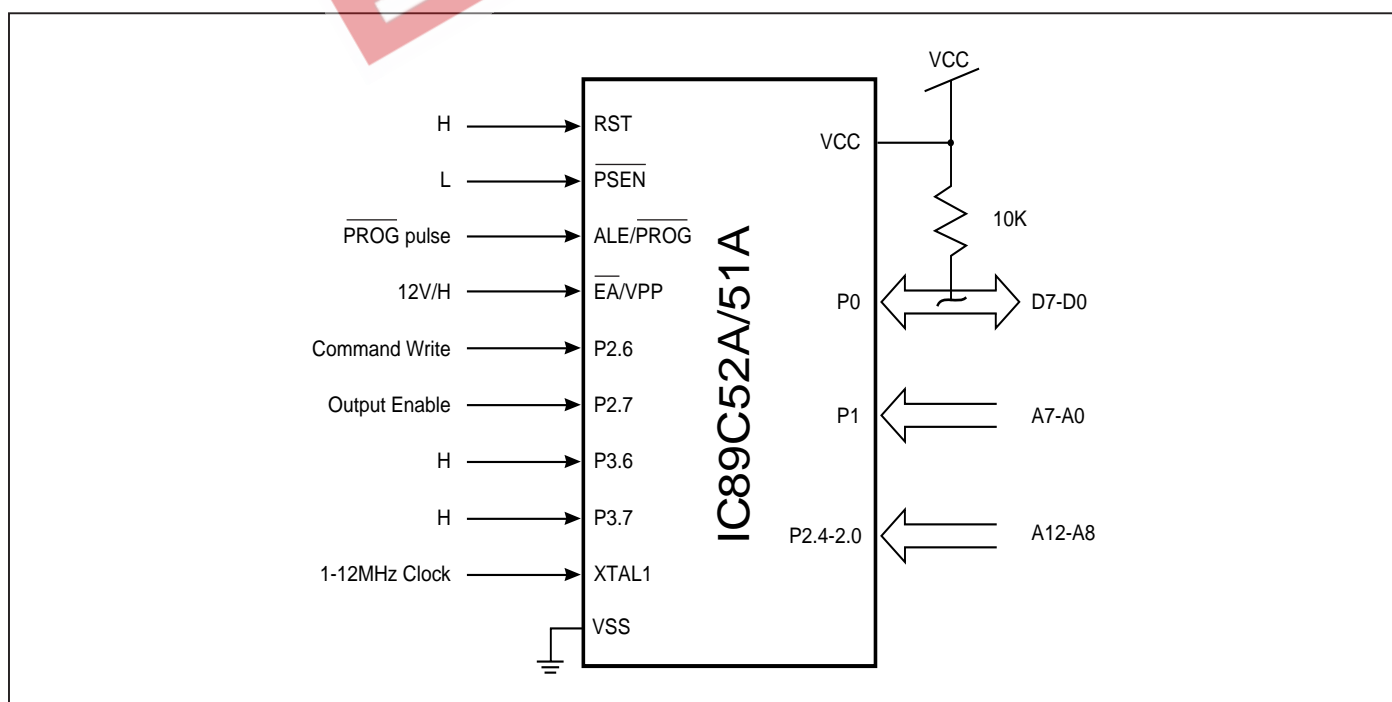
VCC

H RST

VCC

L $\overline{PSEN}$

10K

$\overline{PROG}$ pulse ALE/$\overline{PROG}$

12V/H $\overline{EA}$/VPP

P0 D7-D0

Command Write P2.6

Output Enable P2.7

P1 A7-A0

H P3.6

H P3.7

P2.4-2.0 A12-A8

1-12MHz Clock XTAL1

VSS

IC89C52A/51A